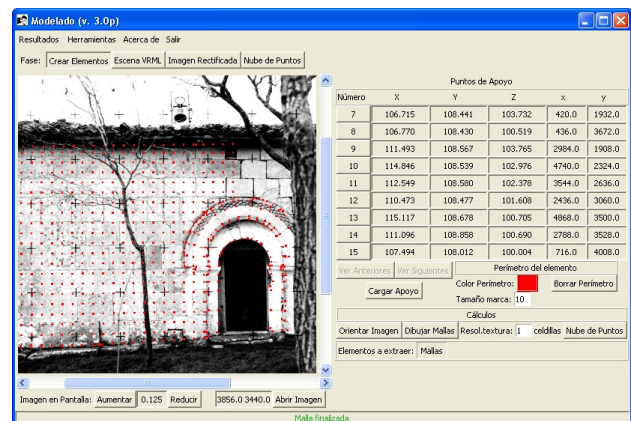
Modelado (v. 3.0p)

Resultados Herramientas Acerca de Salir

Fase: Crear Elementos Escena VRML Imagen Rectificada Nube de Puntos

Puntos de Apoyo

| Número | X | Y | Z | x | y |
|---|---|---|---|---|---|
| 7 | 106.715 | 108.441 | 103.732 | 420.0 | 1932.0 |
| 8 | 106.770 | 108.430 | 100.519 | 436.0 | 3672.0 |
| 9 | 111.493 | 108.567 | 103.765 | 2984.0 | 1908.0 |
| 10 | 114.846 | 108.539 | 102.976 | 4740.0 | 2324.0 |
| 11 | 112.549 | 108.580 | 102.378 | 3544.0 | 2636.0 |
| 12 | 110.473 | 108.477 | 101.608 | 2436.0 | 3060.0 |
| 13 | 115.117 | 108.678 | 100.705 | 4868.0 | 3500.0 |
| 14 | 111.096 | 108.858 | 100.690 | 2788.0 | 3528.0 |
| 15 | 107.494 | 108.012 | 100.004 | 716.0 | 4008.0 |

Ver Anteriores Ver Siguientes

Perímetro del elemento

Color Perímetro: Borrar Perímetro

Cargar Apoyo

Tamaño marca: 10

Cálculos

Orientar Imagen Dibujar Mallas Resol.textura: 1 celdillas Nube de Puntos

Elementos a extraer: Mallas

Imagen en Pantalla: Aumentar 0.125 Reducir 3856.0 3440.0 Abrir Imagen

Malla finalizada